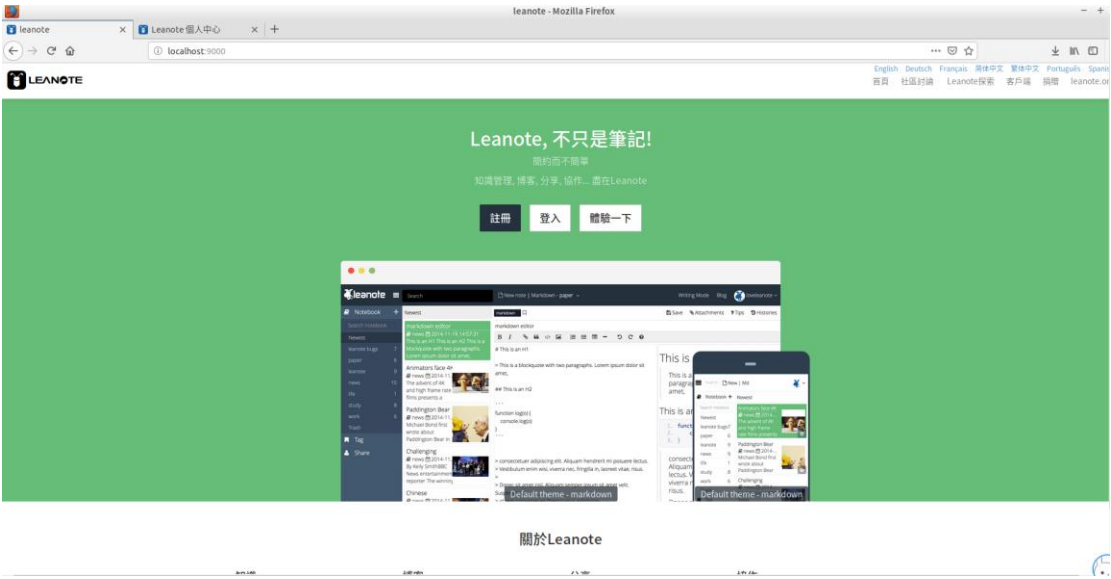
leanote - Mozilla Firefox

leanote ×
Leanote 個人中心 ×
+

localhost:9000

LEANOTE

English Deutsch Français 简体中文 繁體中文 Português Spani
首頁 社區討論 Leanote探索 客戶端 捐贈 leanote.or

Leanote, 不只是筆記!

簡約而不簡單

知識管理, 博客, 分享, 協作... 盡在Leanote

註冊 登入 體驗一下

Default theme - markdown

Default theme - markdown

關於Leanote